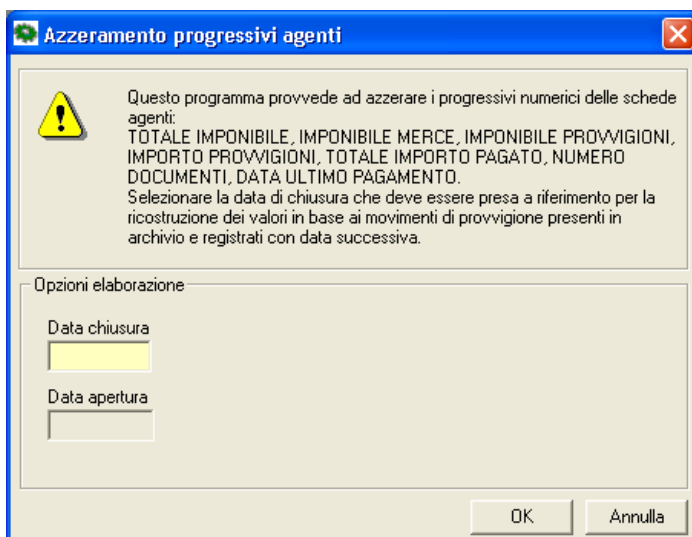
Azzeramento progressivi agenti

Questo programma provvede ad azzerare i progressivi numerici delle schede agenti:
TOTALE IMPONIBILE, IMPONIBILE MERCE, IMPONIBILE PROVVIGIONI, IMPORTO PROVVIGIONI, TOTALE IMPORTO PAGATO, NUMERO DOCUMENTI, DATA ULTIMO PAGAMENTO.
Selezionare la data di chiusura che deve essere presa a riferimento per la ricostruzione dei valori in base ai movimenti di provvigione presenti in archivio e registrati con data successiva.

Opzioni elaborazione

Data chiusura

Data apertura

OK

Annulla